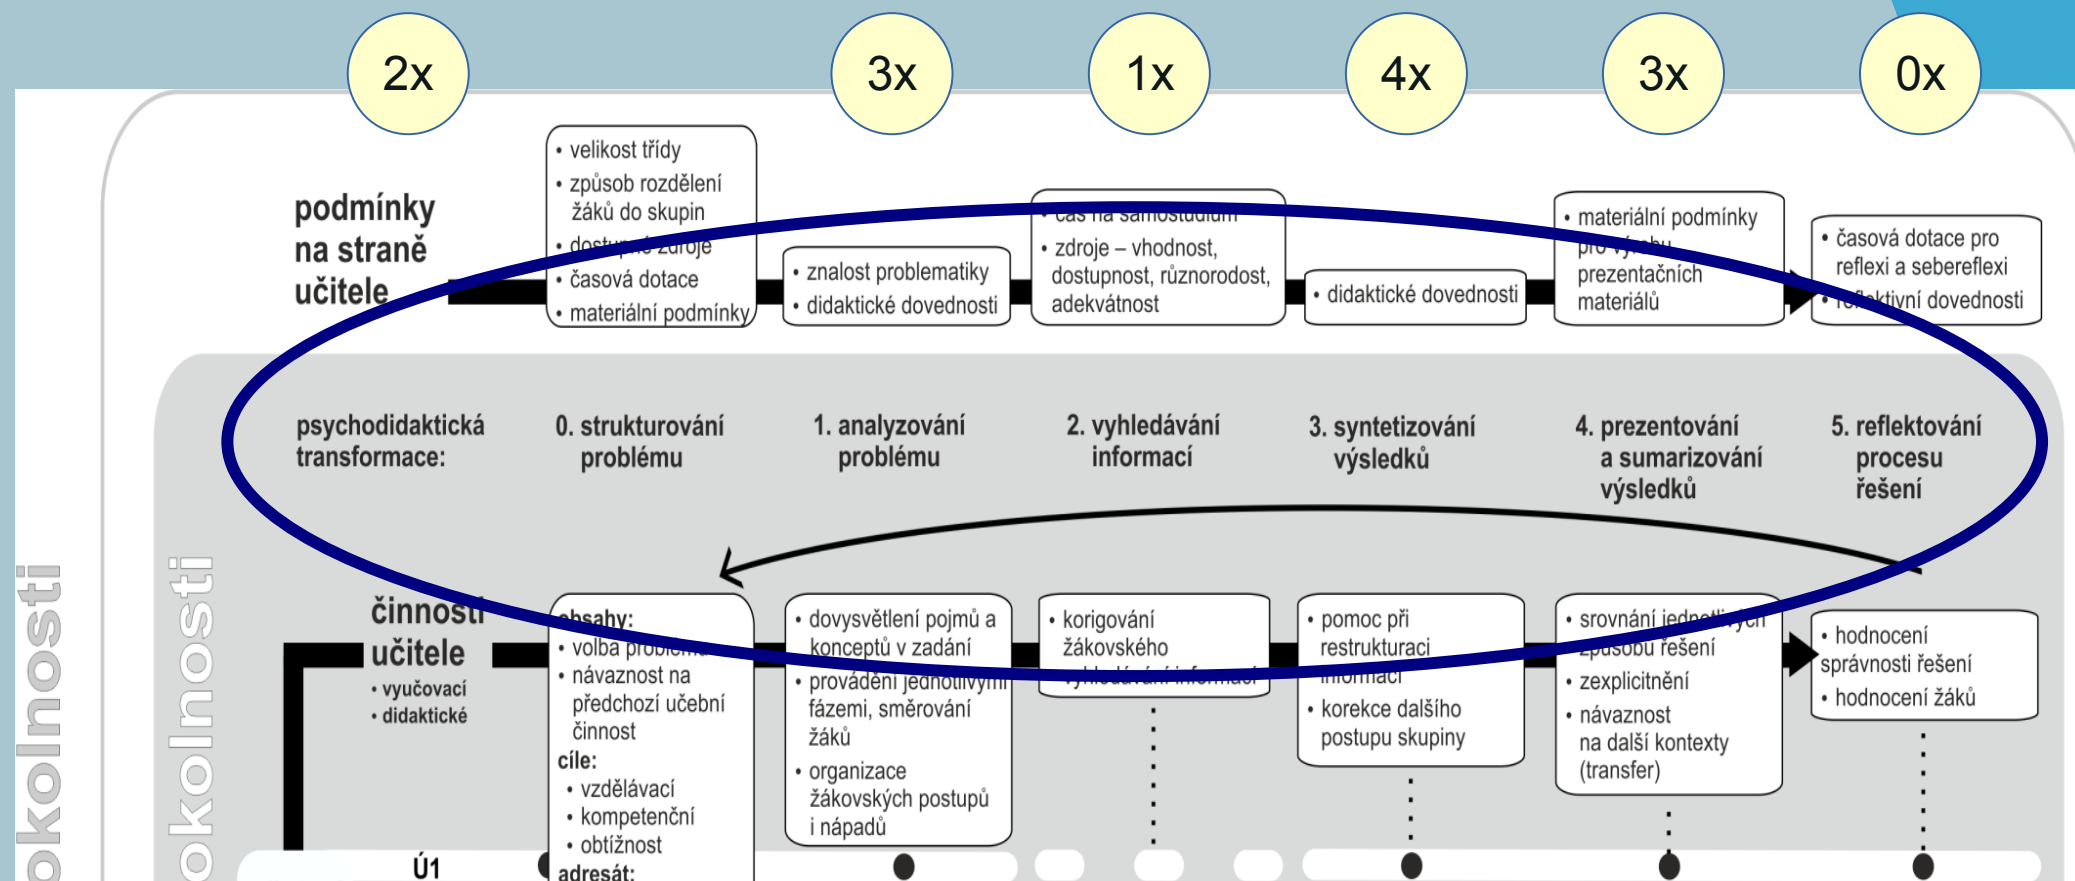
2x

3x

1x

4x

3x

0x

podmínky na straně učitele

• velikost třídy
• způsob rozdělení žáků do skupin
• dostupné zdroje
• časová dotace
• materiální podmínky

• znalost problematiky
• didaktické dovednosti

• čas na samostudium
• zdroje – vhodnost, dostupnost, různorodost, adekvátnost

• didaktické dovednosti

• materiální podmínky pro výrobu prezentačních materiálů

• časová dotace pro reflexi a sebereflexi
• reflektivní dovednosti

psychodidaktická transformace:

0. strukturování problému

1. analyzování problému

2. vyhledávání informací

3. syntetizování výsledků

4. prezentování a sumarizování výsledků

5. reflektování procesu řešení

okolnosti

okolnosti

činnosti učitele
• vyučovací
• didaktické

obsahy:
• volba problému
• návaznost na předchozí učební činnost
cíle:
• vzdělávací
• kompetenční
• obtížnost
adresát:

• dovysvětlení pojmů a konceptů v zadání
• provádění jednotlivými fázemi, směrování žáků
• organizace žákovských postupů i nápadů

• korigování žákovského vyhledávání informací

• pomoc při restrukturaci informací
• korekce dalšího postupu skupiny

• srovnání jednotlivých způsobů řešení
• zexplicitnění
• návaznost na další kontexty (transfer)

• hodnocení správnosti řešení
• hodnocení žáků

Ú1